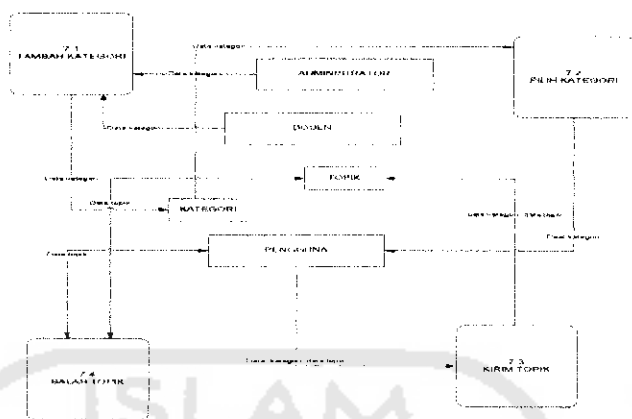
7.1
TAMBAH KATEGORI

Data kategori

Data kategori

ADMINISTRATOR

7.2
PILIH KATEGORI

Data kategori

DOSEN

Data kategori

TOPIK

Data topik

KATEGORI

Data kategori, data topik

Data kategori

PENGGUNA

Data topik

Data kategori, data topik

7.4
BALAS TOPIK

7.3
KIRIM TOPIK

ISLAM